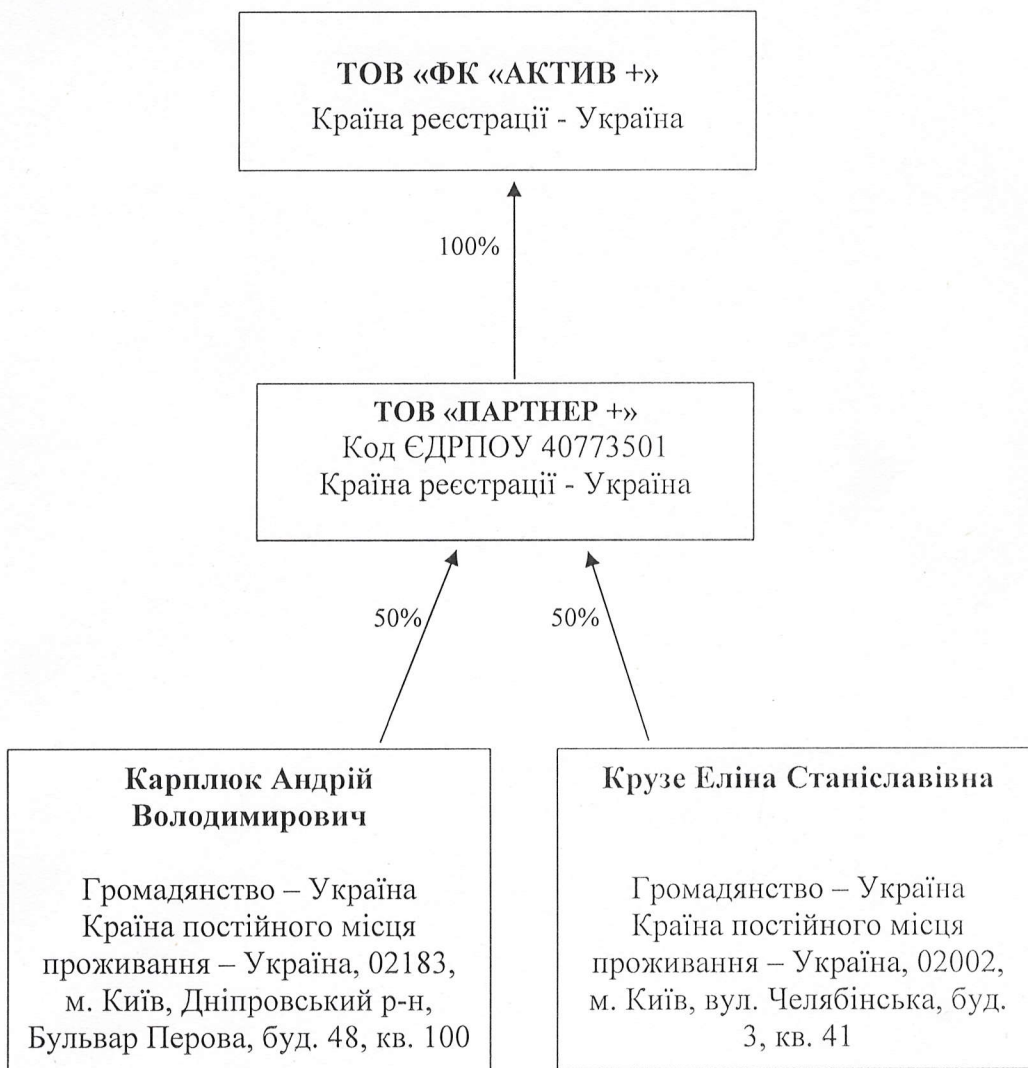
ТОВ «ФК «АКТИВ +»
Країна реєстрації - Україна

100%

ТОВ «ПАРТНЕР +»
Код ЄДРПОУ 40773501
Країна реєстрації - Україна

50%

50%

Карплюк Андрій Володимирович

Громадянство – Україна
Країна постійного місця проживання – Україна, 02183, м. Київ, Дніпровський р-н, Бульвар Перова, буд. 48, кв. 100

Крузе Еліна Станіславівна

Громадянство – Україна
Країна постійного місця проживання – Україна, 02002, м. Київ, вул. Челябінська, буд. 3, кв. 41